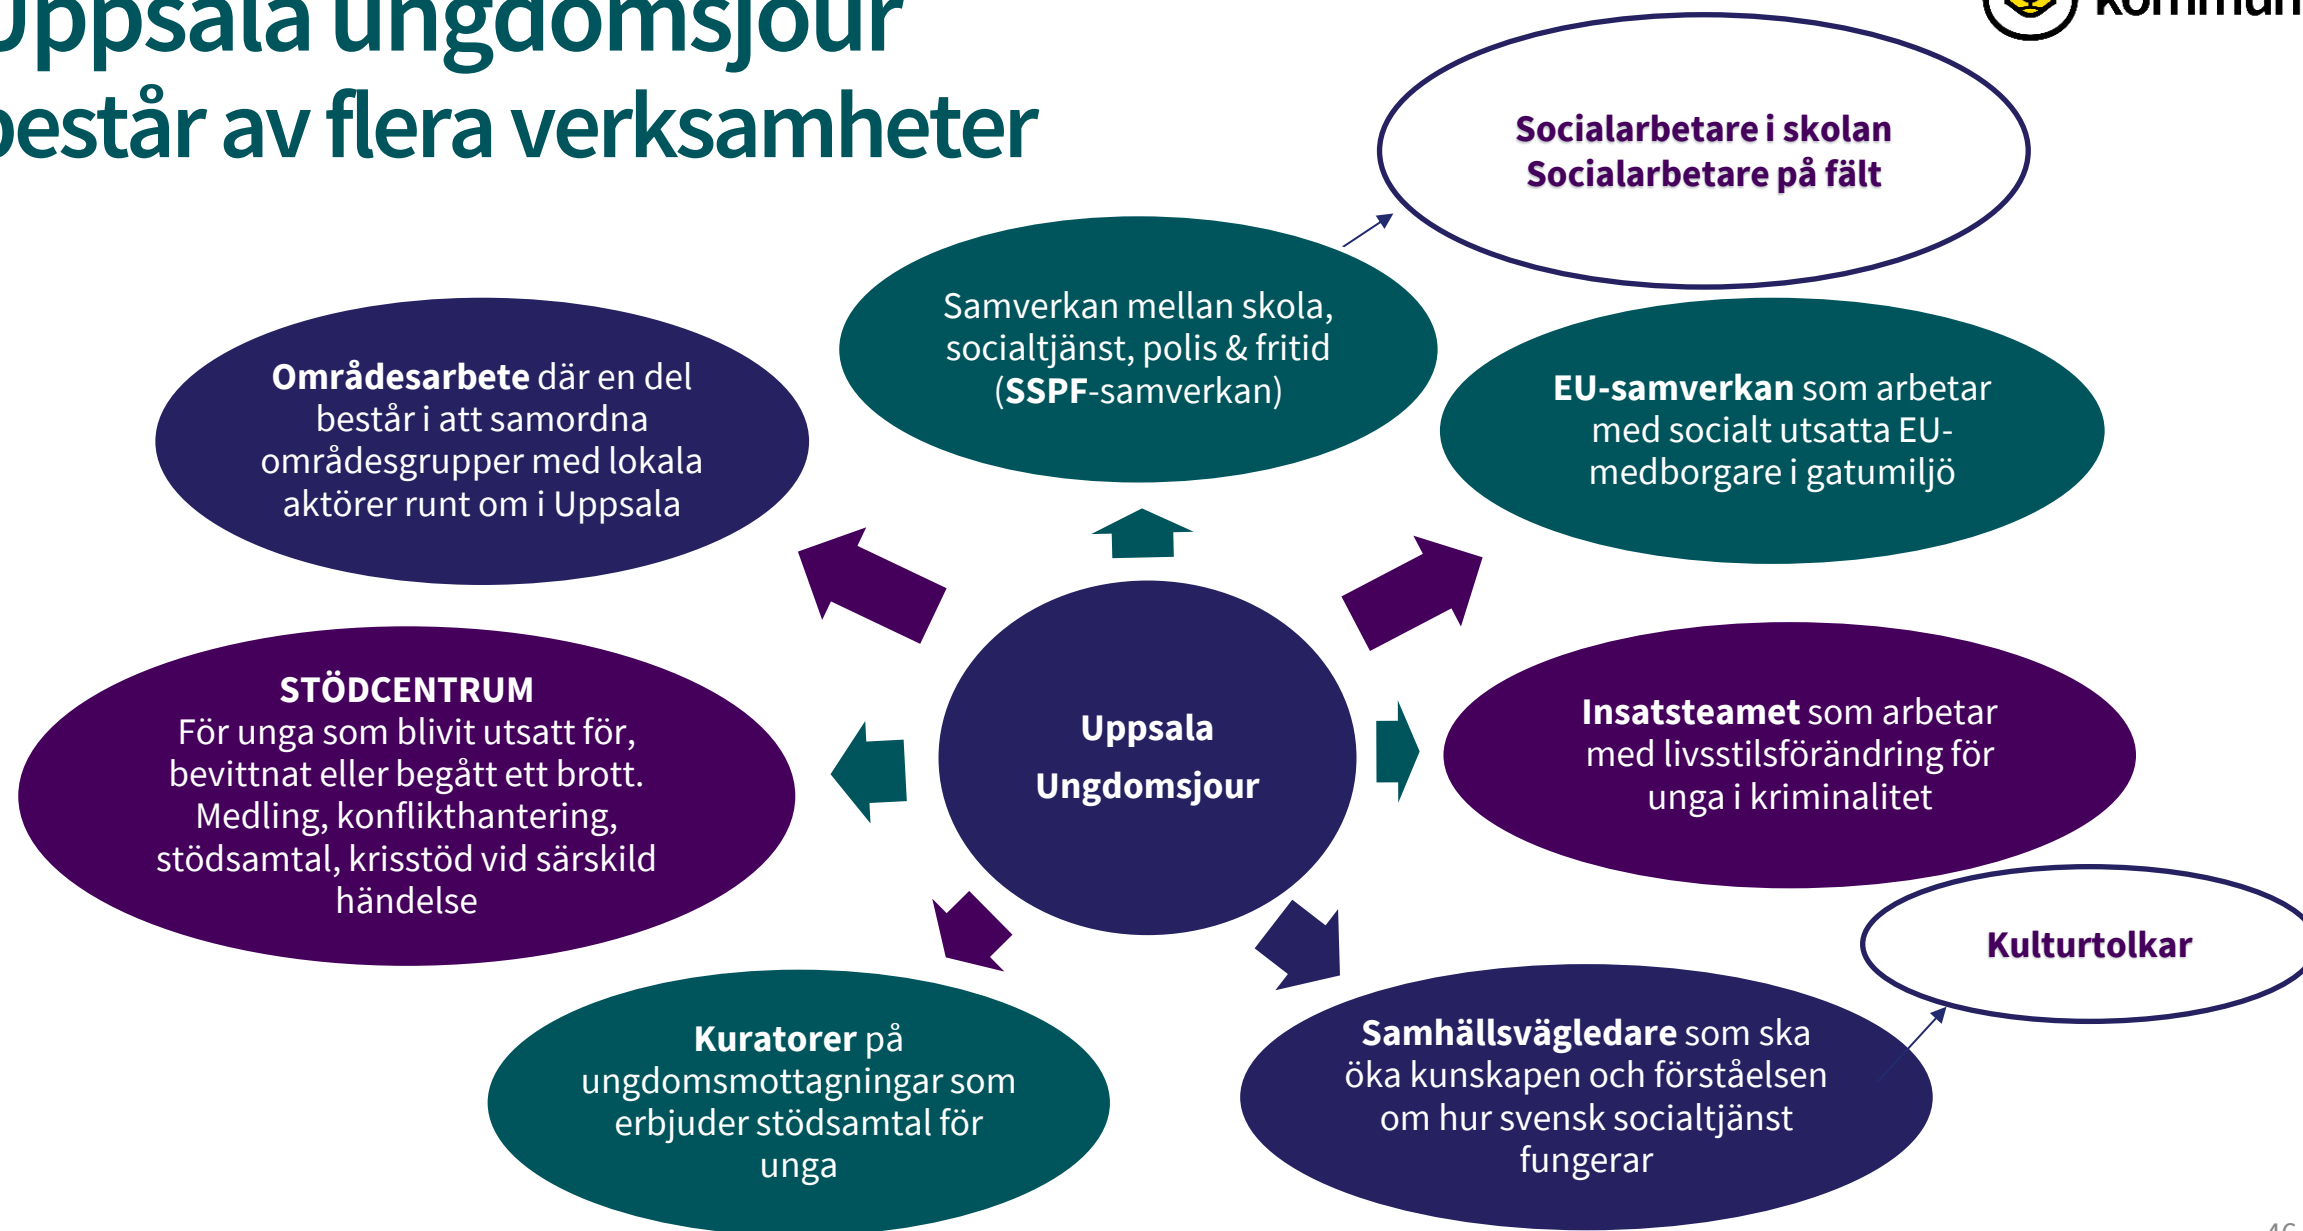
Uppsala ungdomsjour består av flera verksamheter

kommun

Socialarbetare i skolan
Socialarbetare på fält

Samverkan mellan skola, socialtjänst, polis & fritid (SSPF-samverkan)

Områdesarbete där en del består i att samordna områdesgrupper med lokala aktörer runt om i Uppsala

EU-samverkan som arbetar med socialt utsatta EU-medborgare i gatumiljö

Uppsala Ungdomsjour

STÖDCENTRUM
För unga som blivit utsatt för, bevittnat eller begått ett brott. Medling, konflikthantering, stödsamtal, krisstöd vid särskild händelse

Insatsteamet som arbetar med livsstilsförändring för unga i kriminalitet

Kulturtolkar

Kuratorer på ungdomsmottagningar som erbjuder stödsamtal för unga

Samhällsvägledare som ska öka kunskapen och förståelsen om hur svensk socialtjänst fungerar

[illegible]